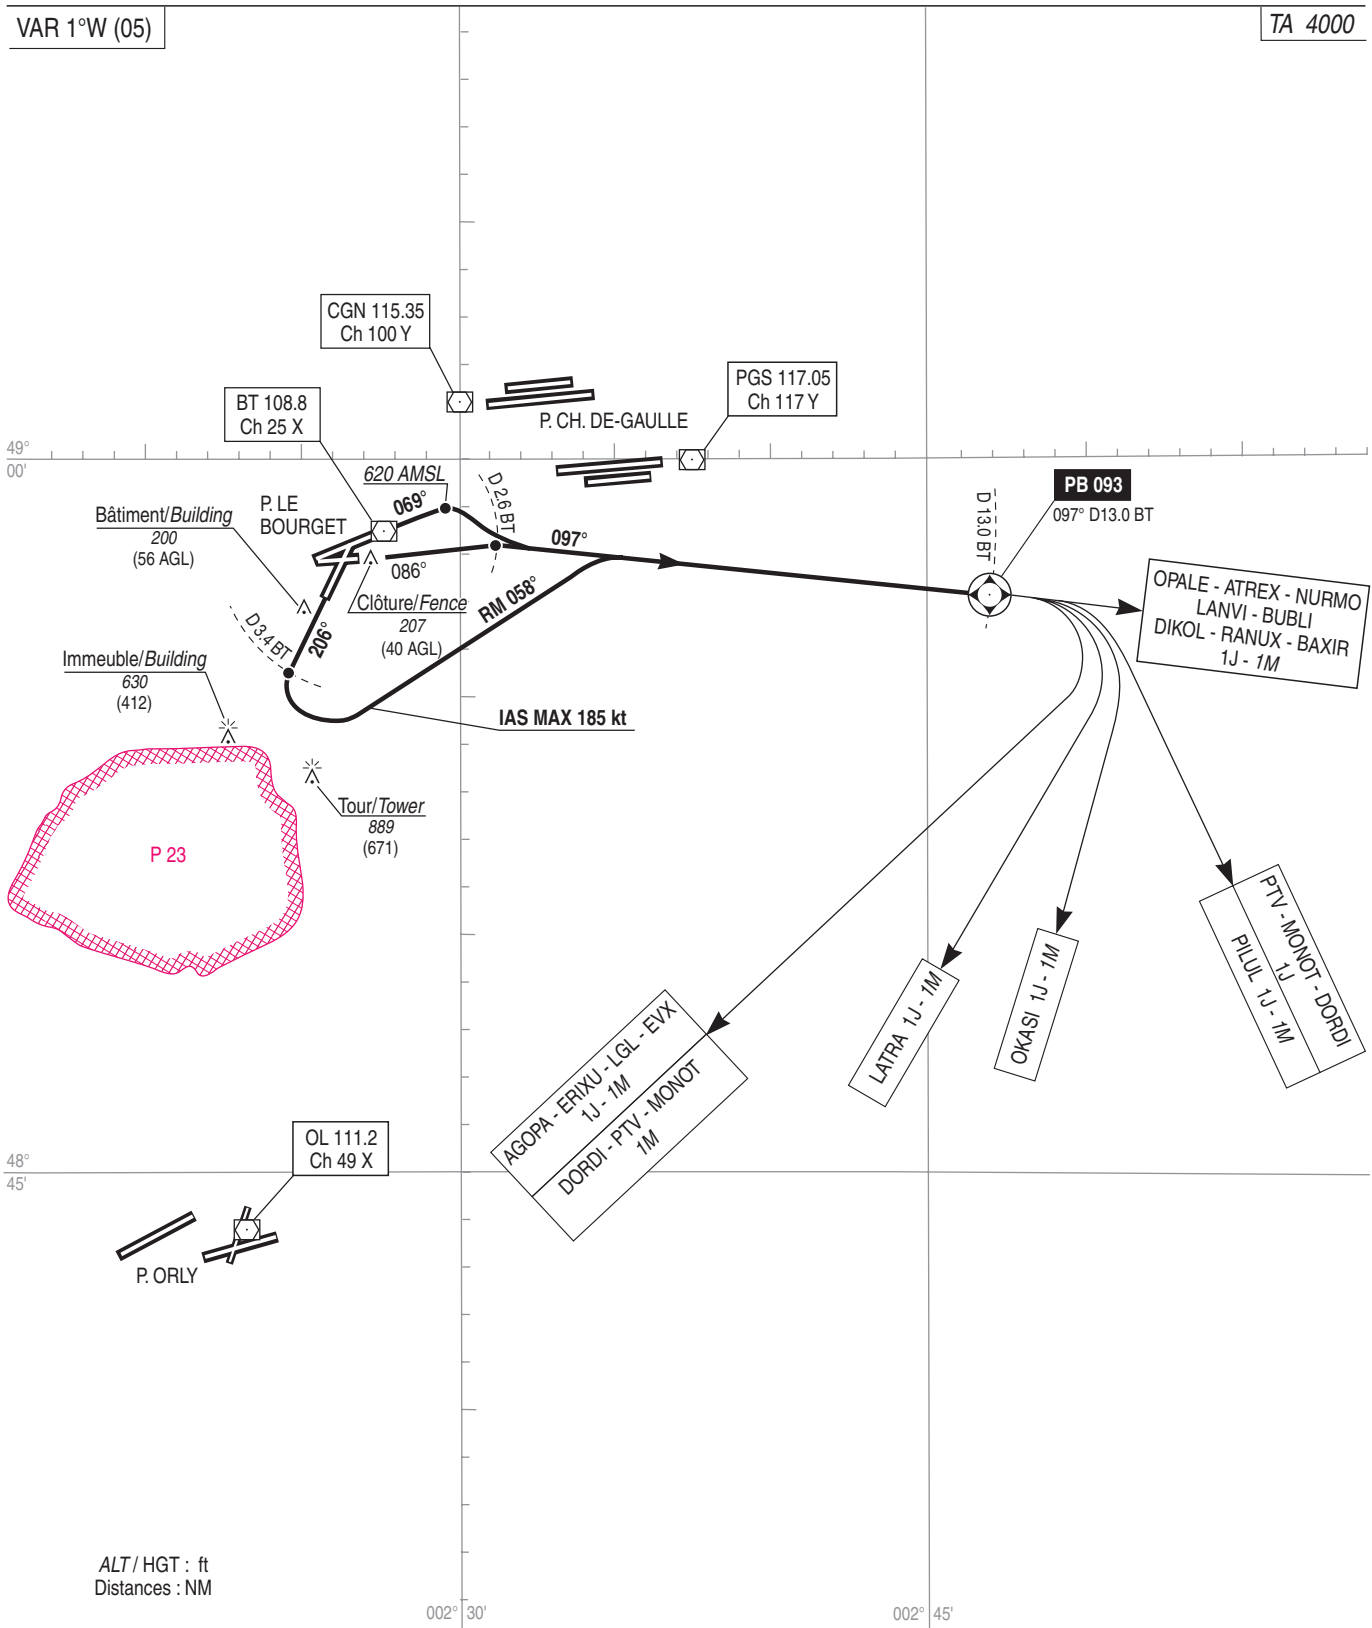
VAR 1°W (05)

TA 4000

CGN 115.35
Ch 100 Y

PGS 117.05
Ch 117 Y

BT 108.8
Ch 25 X

P. CH. DE-GAULLE

49°
00'

620 AMSL

069°

D 2.6 BT

097°

PB 093
097° D13.0 BT

D 13.0 BT

P. LE BOURGET

Bâtiment/Building
200
(56 AGL)

086°

Clôture/Fence
207
(40 AGL)

RM 058°

D 3.4 BT

206°

OPALE - ATREX - NURMO
LANVI - BUBLI
DIKOL - RANUX - BAXIR
1J - 1M

Immeuble/Building
630
(412)

IAS MAX 185 kt

Tour/Tower
889
(671)

P 23

PTV - MONOT - DORDI
1J
PILUL 1J - 1M

OKASI 1J - 1M

LATRA 1J - 1M

AGOPA - ERIXU - LGL - EVX
1J - 1M
DORDI - PTV - MONOT
1M

OL 111.2
Ch 49 X

48°
45'

P. ORLY

ALT / HGT : ft
Distances : NM

002° 30'

002° 45'